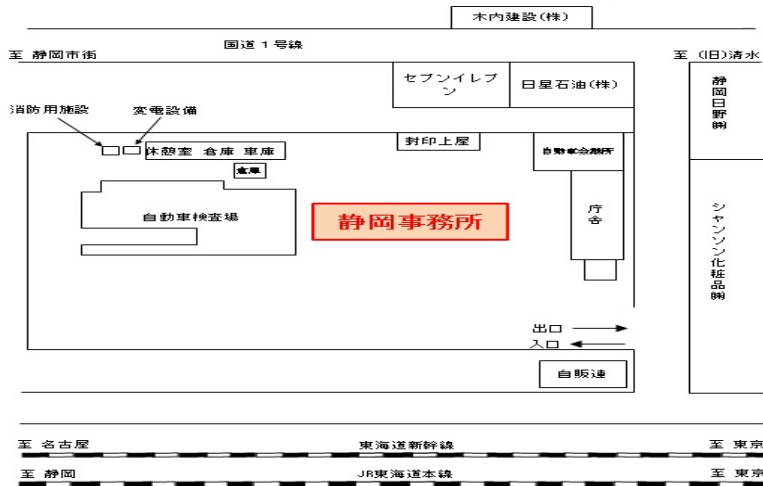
木内建設(株)

国道１号線

至 静岡市街

至 (旧)清水

セブンイレブン

日星石油(株)

静岡日野㈱

消防用施設

変電設備

休憩室 倉庫 車庫

封印上屋

自動車会議所

倉庫

自動車検査場

静岡事務所

庁舎

シャンソン化粧品㈱

出口

入口

自販連

至 名古屋

東海道新幹線

至 東京

至 静岡

JR東海道本線

至 東京